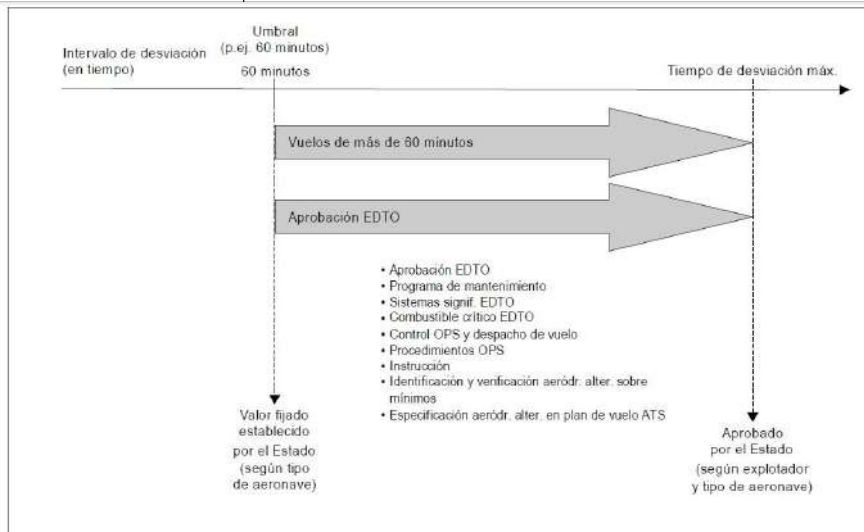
Intervalo de desviación (en tiempo)

Umbral (p.ej. 60 minutos)

60 minutos

Tiempo de desviación máx.

Vuelos de más de 60 minutos

Aprobación EDTO

• Aprobación EDTO
• Programa de mantenimiento
• Sistemas signif. EDTO
• Combustible crítico EDTO
• Control OPS y despacho de vuelo
• Procedimientos OPS
• Instrucción
• Identificación y verificación aeródr. alter. sobre mínimos
• Especificación aeródr. alter. en plan de vuelo ATS

Valor fijado establecido por el Estado (según tipo de aeronave)

Aprobado por el Estado (según explotador y tipo de aeronave)